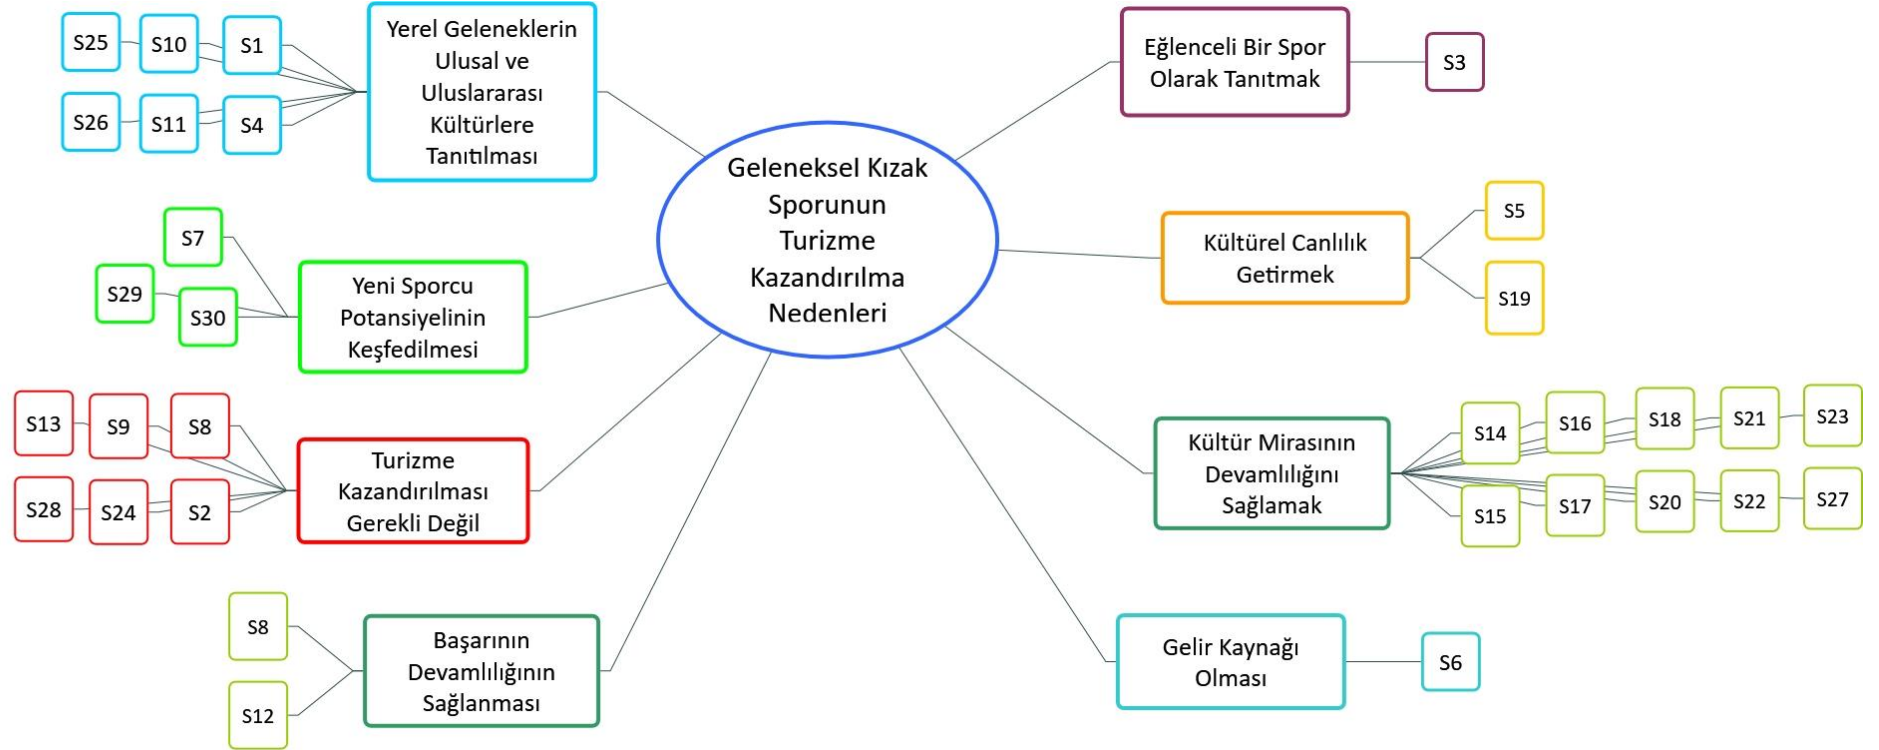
Geleneksel Kızak Sporunun Turizme Kazandırılma Nedenleri

Yerel Geleneklerin Ulusal ve Uluslararası Kültürlere Tanıtılması

S25 S10 S1

S26 S11 S4

Yeni Sporcu Potansiyelinin Keşfedilmesi

S7

S29 S30

Turizme Kazandırılması Gerekli Değil

S13 S9 S8

S28 S24 S2

Başarının Devamlılığının Sağlanması

S8

S12

Eğlenceli Bir Spor Olarak Tanıtmak

S3

Kültürel Canlılık Getirmek

S5

S19

Kültür Mirasının Devamlılığını Sağlamak

S14 S16 S18 S21 S23

S15 S17 S20 S22 S27

Gelir Kaynağı Olması

S6